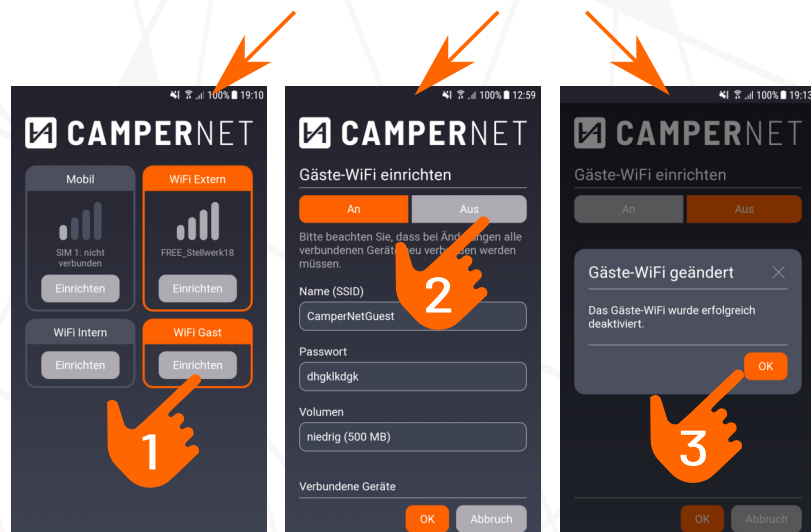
100% 19:10

CAMPERNET

Mobil

SIM 1: nicht verbunden

Einrichten

WiFi Extern

FREE_Stellwerk18

Einrichten

WiFi Intern

Einrichten

WiFi Gast

Einrichten

1

100% 12:59

CAMPERNET

Gäste-WiFi einrichten

An

Aus

Bitte beachten Sie, dass bei Änderungen alle verbundenen Geräte neu verbunden werden müssen.

2

Name (SSID)

CamperNetGuest

Passwort

dhgklkdgk

Volumen

niedrig (500 MB)

Verbundene Geräte

OK

Abbruch

100% 19:13

CAMPERNET

Gäste-WiFi einrichten

An

Aus

Gäste-WiFi geändert

Das Gäste-WiFi wurde erfolgreich deaktiviert.

OK

3

OK

Abbruch